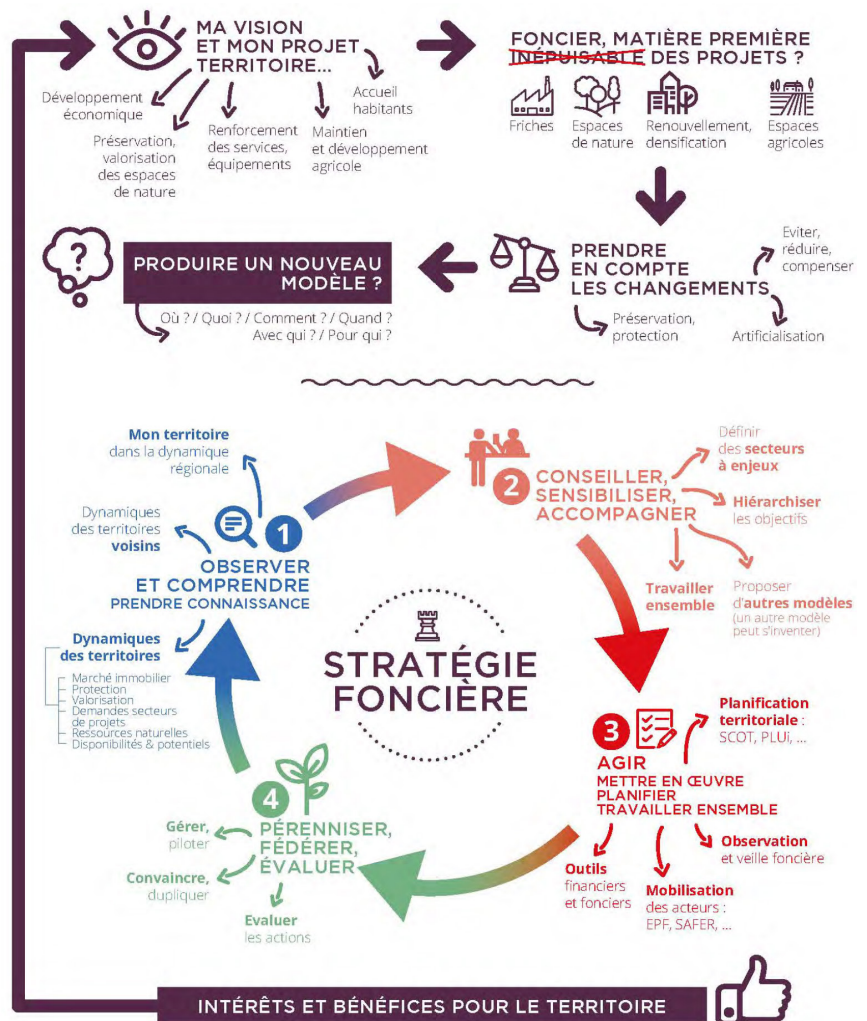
MA VISION ET MON PROJET TERRITOIRE...

Développement économique

Préservation, valorisation des espaces de nature

Renforcement des services, équipements

Maintien et développement agricole

Accueil habitants

FONCIER, MATIÈRE PREMIÈRE ~~INÉPUISABLE~~ DES PROJETS ?

Friches

Espaces de nature

Renouvellement, densification

Espaces agricoles

PRODUIRE UN NOUVEAU MODÈLE ?

Où ? / Quoi ? / Comment ? / Quand ? Avec qui ? / Pour qui ?

PRENDRE EN COMPTE LES CHANGEMENTS

Eviter, réduire, compenser

Préservation, protection

Artificialisation

Mon territoire dans la dynamique régionale

Dynamiques des territoires voisins

1 OBSERVER ET COMPRENDRE PRENDRE CONNAISSANCE

Dynamiques des territoires
Marché immobilier
Protection
Valorisation
Demandes secteurs de projets
Ressources naturelles
Disponibilités & potentiels

2 CONSEILLER, SENSIBILISER, ACCOMPAGNER

Définir des secteurs à enjeux

Hiérarchiser les objectifs

Travailler ensemble

Proposer d'autres modèles (un autre modèle peut s'inventer)

STRATÉGIE FONCIÈRE

3 AGIR METTRE EN ŒUVRE PLANIFIER TRAVAILLER ENSEMBLE

Planification territoriale : SCOT, PLUi, ...

Observation et veille foncière

Mobilisation des acteurs : EPF, SAFER, ...

Outils financiers et fonciers

4 PÉRENNISER, FÉDÉRER, ÉVALUER

Gérer, piloter

Convaincre, dupliquer

Evaluer les actions

INTÉRÊTS ET BÉNÉFICES POUR LE TERRITOIRE